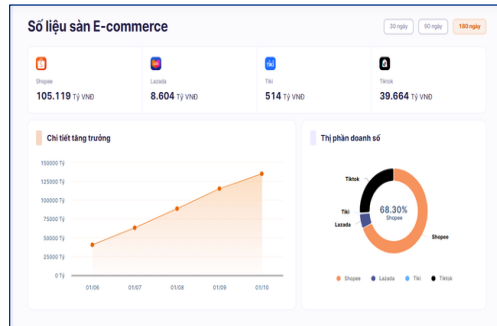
Số liệu sàn E-commerce

30 ngày 90 ngày 180 ngày

Shopee
105.119 Tỷ VNĐ

Lazada
8.604 Tỷ VNĐ

Tiki
514 Tỷ VNĐ

Tiktok
39.664 Tỷ VNĐ

Chi tiết tăng trưởng

150000 Tỷ
125000 Tỷ
100000 Tỷ
75000 Tỷ
50000 Tỷ
25000 Tỷ
0 Tỷ

01/06 01/07 01/08 01/09 01/10

Thị phần doanh số

Tiktok
Tiki
Lazada
68.30%
Shopee
Shopee

Shopee Lazada Tiki Tiktok